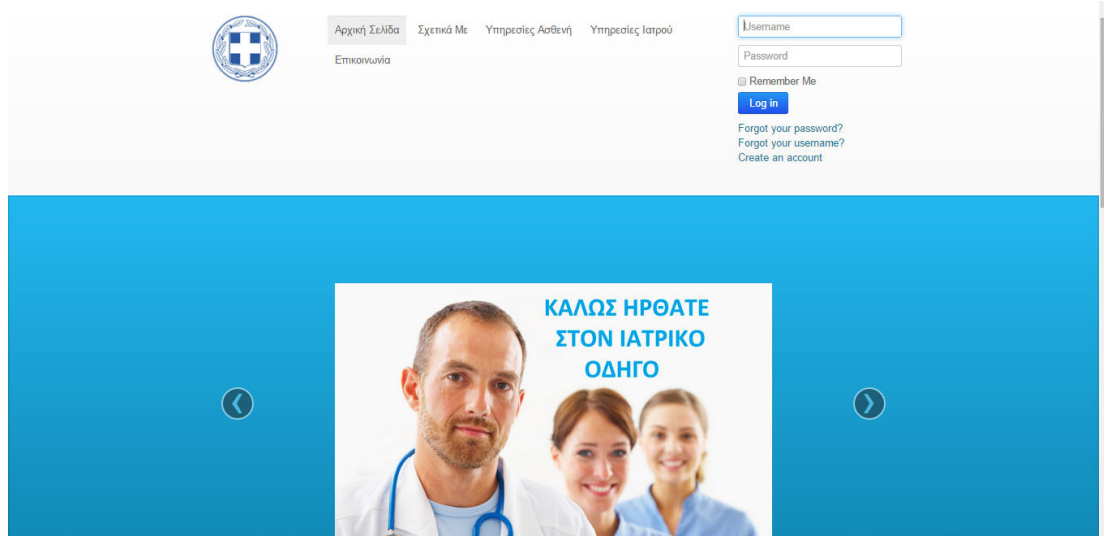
Αρχική Σελίδα Σχετικά Με Υπηρεσίες Ασθενή Υπηρεσίες Ιατρού Επικοινωνία

Username
Password
Remember Me
Log in
Forgot your password?
Forgot your username?
Create an account

ΚΑΛΩΣ ΗΡΘΑΤΕ ΣΤΟΝ ΙΑΤΡΙΚΟ ΟΔΗΓΟ